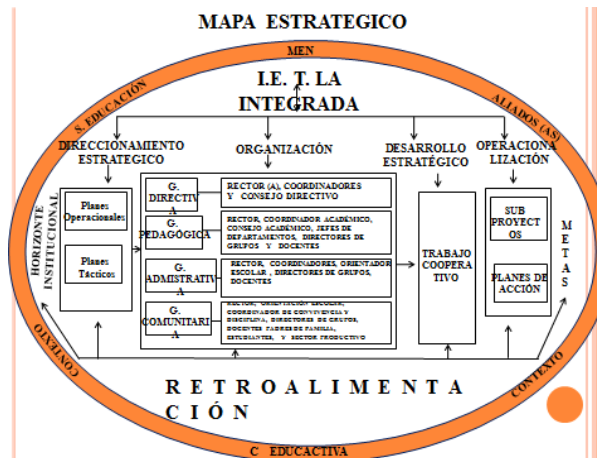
MAPA ESTRATEGICO

MEN

S. EDUCACIÓN

ALIADOS (AS)

I.E. T. LA INTEGRADA

DIRECCIONAMIENTO ESTRATEGICO

ORGANIZACIÓN

DESARROLLO ESTRATÉGICO

OPERACIONALIZACIÓN

HORIZONTE INSTITUCIONAL

Planes Operacionales

Planes Tácticos

G. DIRECTIVA

RECTOR (A), COORDINADORES Y CONSEJO DIRECTIVO

G. PEDAGÓGICA

RECTOR, COORDINADOR ACADÉMICO, CONSEJO ACADÉMICO, JEFES DE DEPARTAMENTOS, DIRECTORES DE GRUPOS Y DOCENTES

G. ADMISTRATIVA

RECTOR, COORDINADORES, ORIENTADOR ESCOLAR, DIRECTORES DE GRUPOS, DOCENTES

G. COMUNITARIA

RECTOR, ORIENTACIÓN ESCOLAR, COORDINADOR DE CONVIVENCIA Y DISCIPLINA, DIRECTORES DE GRUPOS, DOCENTES PADRES DE FAMILIA, ESTUDIANTES, Y SECTOR PRODUCTIVO

TRABAJO COOPERATIVO

SUB PROYECTOS

PLANES DE ACCIÓN

METAS

CONTEXTO

CONTEXTO

RETROALIMENTACIÓN

C. EDUCACTIVA